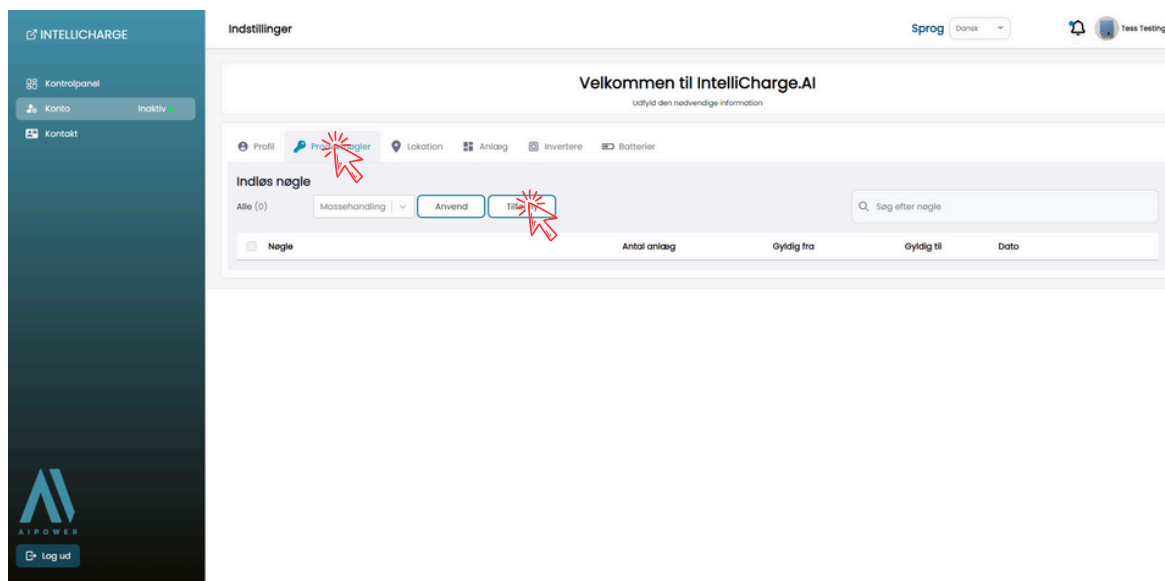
INTELLICHARGE

Kontrolpanel
Konto Inaktiv
Kontakt

AIPOWER

Log ud

Indstillinger

Sprog Dansk

Tess Testing

Velkommen til IntelliCharge.AI

Udfyld den nødvendige information

Profil Pro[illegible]gler Lokation Anlæg Invertere Batterier

Indløs nøgle

Alle (0) Massehandling Anvend Tilf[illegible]

Søg efter nøgle

| Nøgle | Antal anlæg | Gyldig fra | Gyldig til | Dato |
|---|---|---|---|---|